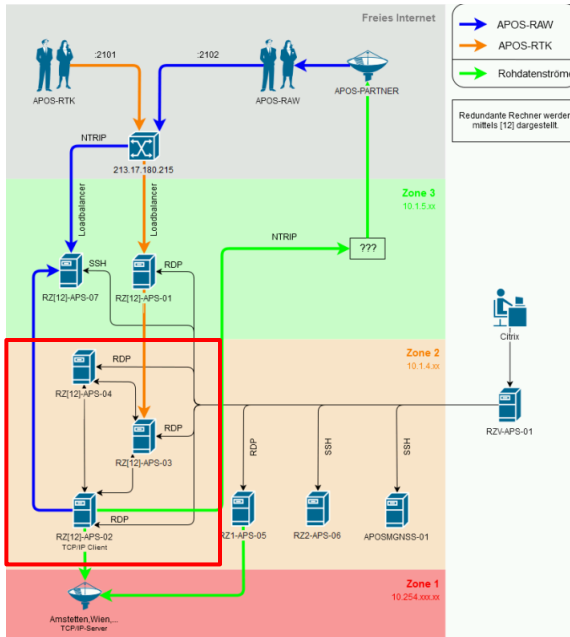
Freies Internet

APOS-RAW
APOS-RTK
Rohdatenströme

Redundante Rechner werden mittels [12] dargestellt.

:2101
:2102
APOS-RTK
APOS-RAW
APOS-PARTNER
NTRIP
213.17.180.215

Zone 3
10.1.5.xx
Loadbalancer
Loadbalancer
NTRIP
???
SSH
RDP
RZ[12]-APS-07
RZ[12]-APS-01

Zone 2
10.1.4.xx
Citrix
RDP
RZ[12]-APS-04
RDP
RZ[12]-APS-03
RZV-APS-01
RDP
SSH
SSH
RDP
RZ[12]-APS-02
TCP/IP Client
RZ1-APS-05
RZ2-APS-06
APOSMGNSS-01

Zone 1
10.254.xxx.xx
Amstetten,Wien,...
TCP/IP-Server